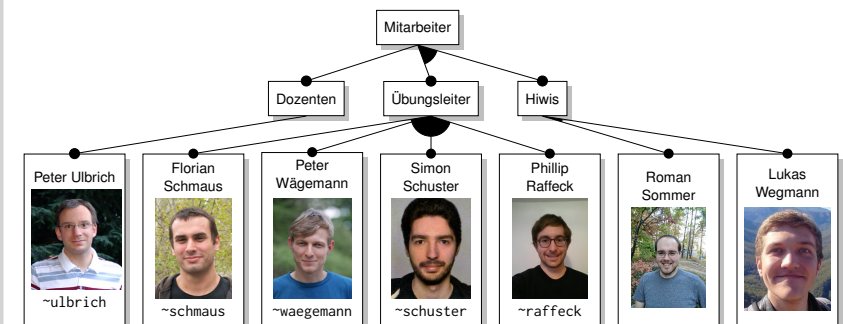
Mitarbeiter

Dozenten

Übungsleiter

Hiwis

Peter Ulbrich
~ulbrich

Florian Schmaus
~schmaus

Peter Wägemann
~waegemann

Simon Schuster
~schuster

Phillip Raffeck
~raffeck

Roman Sommer

Lukas Wegmann